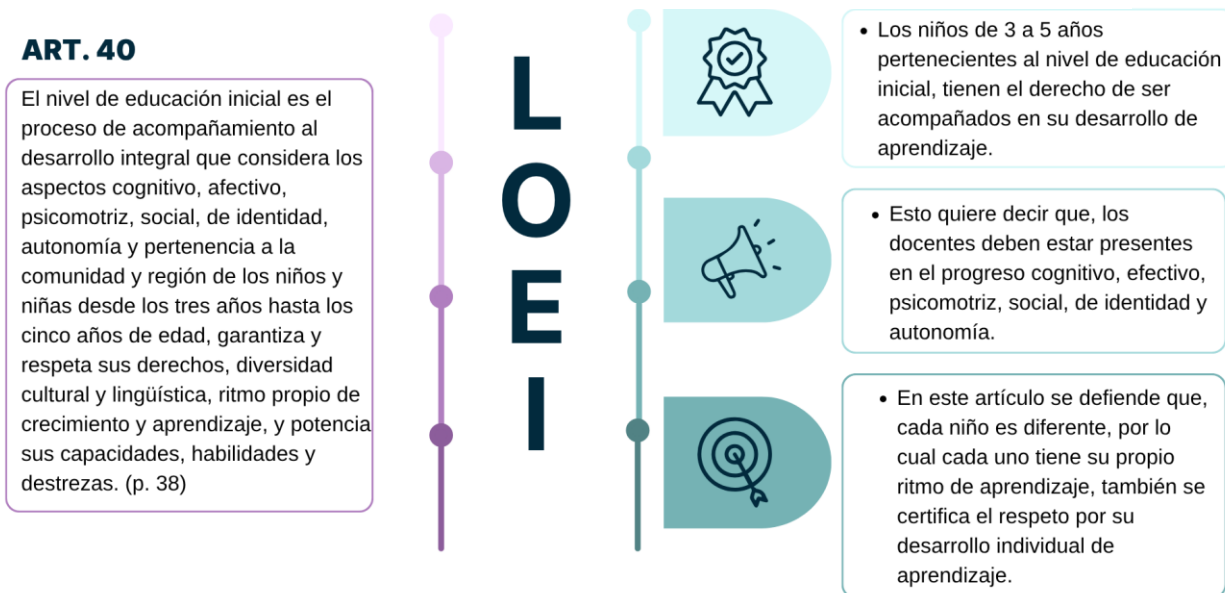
ART. 40

El nivel de educación inicial es el proceso de acompañamiento al desarrollo integral que considera los aspectos cognitivo, afectivo, psicomotriz, social, de identidad, autonomía y pertenencia a la comunidad y región de los niños y niñas desde los tres años hasta los cinco años de edad, garantiza y respeta sus derechos, diversidad cultural y lingüística, ritmo propio de crecimiento y aprendizaje, y potencia sus capacidades, habilidades y destrezas. (p. 38)

L
O
E
I

• Los niños de 3 a 5 años pertenecientes al nivel de educación inicial, tienen el derecho de ser acompañados en su desarrollo de aprendizaje.

• Esto quiere decir que, los docentes deben estar presentes en el progreso cognitivo, efectivo, psicomotriz, social, de identidad y autonomía.

• En este artículo se defiende que, cada niño es diferente, por lo cual cada uno tiene su propio ritmo de aprendizaje, también se certifica el respeto por su desarrollo individual de aprendizaje.